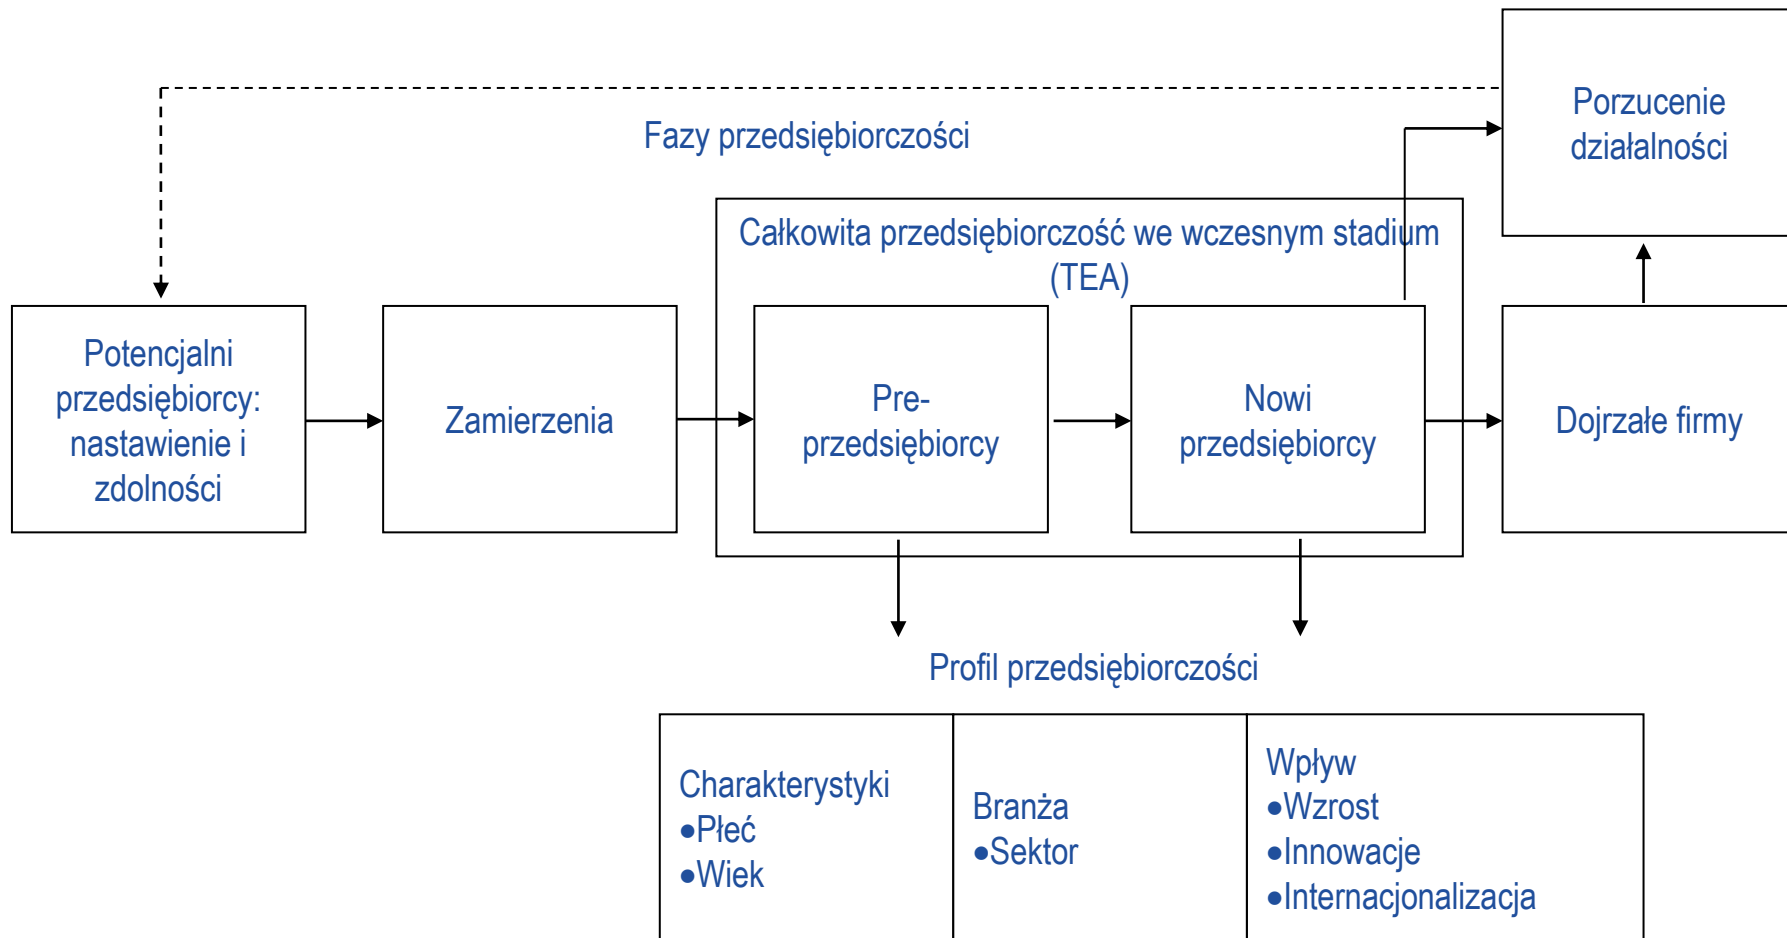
Porzucenie działalności

Fazy przedsiębiorczości

Całkowita przedsiębiorczość we wczesnym stadium (TEA)

Potencjalni przedsiębiorcy: nastawienie i zdolności

Zamierzenia

Pre-przedsiębiorcy

Nowi przedsiębiorcy

Dojrzałe firmy

Profil przedsiębiorczości

| Charakterystyki<br>•Płeć<br>•Wiek | Branża<br>•Sektor | Wpływ<br>•Wzrost<br>•Innowacje<br>•Internacjonalizacja |